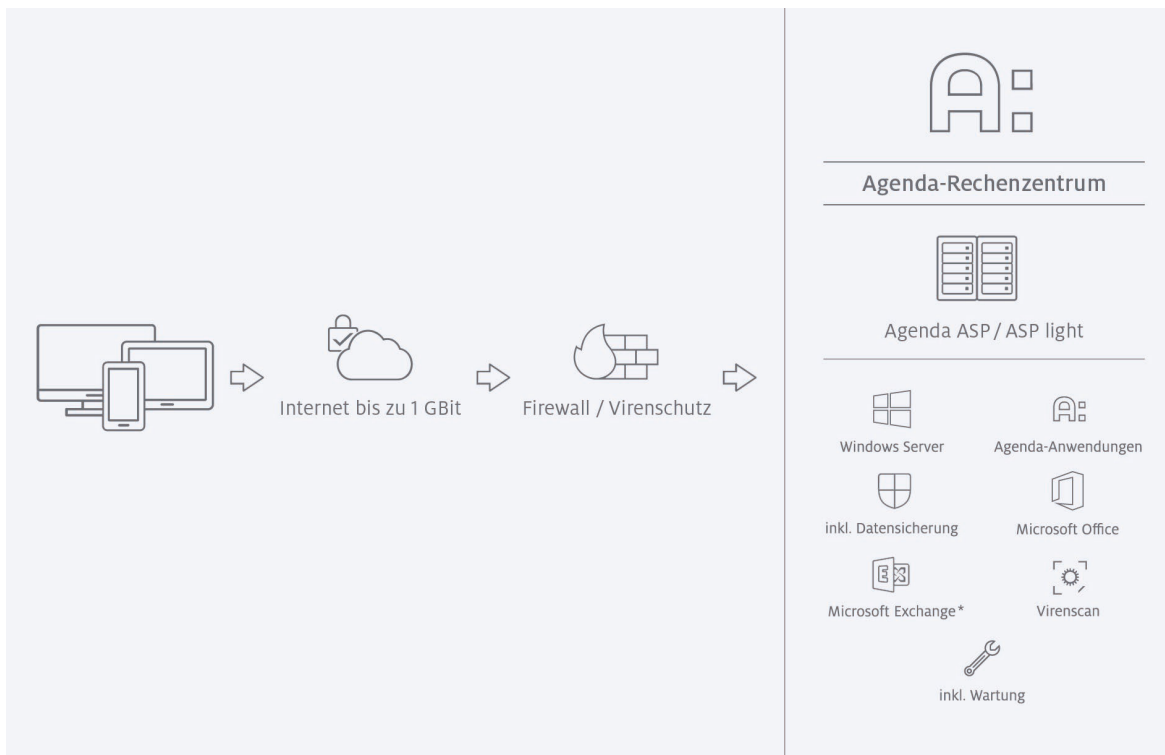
Internet bis zu 1 GBit

Firewall / Virenschutz

Agenda-Rechenzentrum

Agenda ASP / ASP light

Windows Server

Agenda-Anwendungen

inkl. Datensicherung

Microsoft Office

Microsoft Exchange*

Virenscan

inkl. Wartung